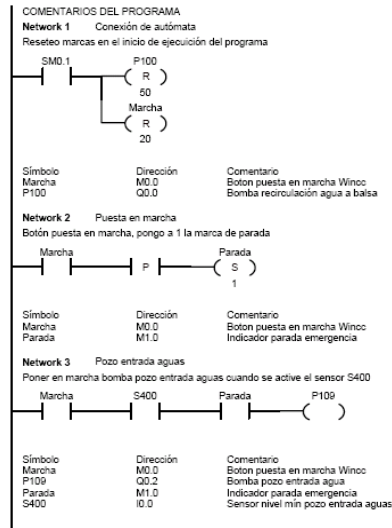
COMENTARIOS DEL PROGRAMA
Network 1 Conexión de autómata
Reseteo marcas en el inicio de ejecución del programa

SM0.1
P100
R
50
Marcha
R
20

| Símbolo | Dirección | Comentario |
|---|---|---|
| Marcha | M0.0 | Boton puesta en marcha Wincc |
| P100 | M0.0 | Bomba recirculación agua a balsa |

Network 2 Puesta en marcha
Botón puesta en marcha, pongo a 1 la marca de parada

Marcha
P
Parada
S
1

| Símbolo | Dirección | Comentario |
|---|---|---|
| Marcha | M0.0 | Boton puesta en marcha Wincc |
| Parada | M1.0 | Indicador parada emergencia |

Network 3 Pozo entrada aguas
Poner en marcha bomba pozo entrada aguas cuando se active el sensor S400

Marcha
S400
Parada
P109

| Símbolo | Dirección | Comentario |
|---|---|---|
| Marcha | M0.0 | Boton puesta en marcha Wincc |
| P109 | Q0.2 | Bomba pozo entrada agua |
| Parada | M1.0 | Indicador parada emergencia |
| S400 | I0.0 | Sensor nivel min pozo entrada aguas |